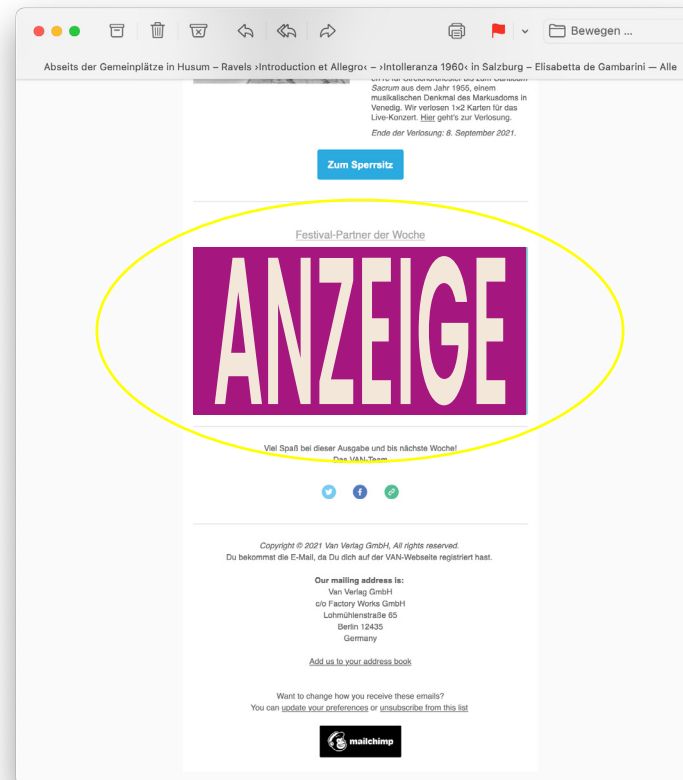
Bewegen ...

Abseits der Gemeinplätze in Husum – Ravels ›Introduction et Allegro‹ – ›Intolleranza 1960‹ in Salzburg – Elisabetta de Gambarini — Alle

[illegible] Sacrum aus dem Jahr 1955, einem musikalischen Denkmal des Markusdoms in Venedig. Wir verlosen 1×2 Karten für das Live-Konzert. Hier geht's zur Verlosung.

Ende der Verlosung: 8. September 2021.

Zum Sperrsitz

Festival-Partner der Woche

ANZEIGE

Viel Spaß bei dieser Ausgabe und bis nächste Woche!
Das VAN-Team

Copyright © 2021 Van Verlag GmbH, All rights reserved.
Du bekommst die E-Mail, da Du dich auf der VAN-Webseite registriert hast.

Our mailing address is:
Van Verlag GmbH
c/o Factory Works GmbH
Lohmühlenstraße 65
Berlin 12435
Germany

Add us to your address book

Want to change how you receive these emails?
You can update your preferences or unsubscribe from this list

mailchimp